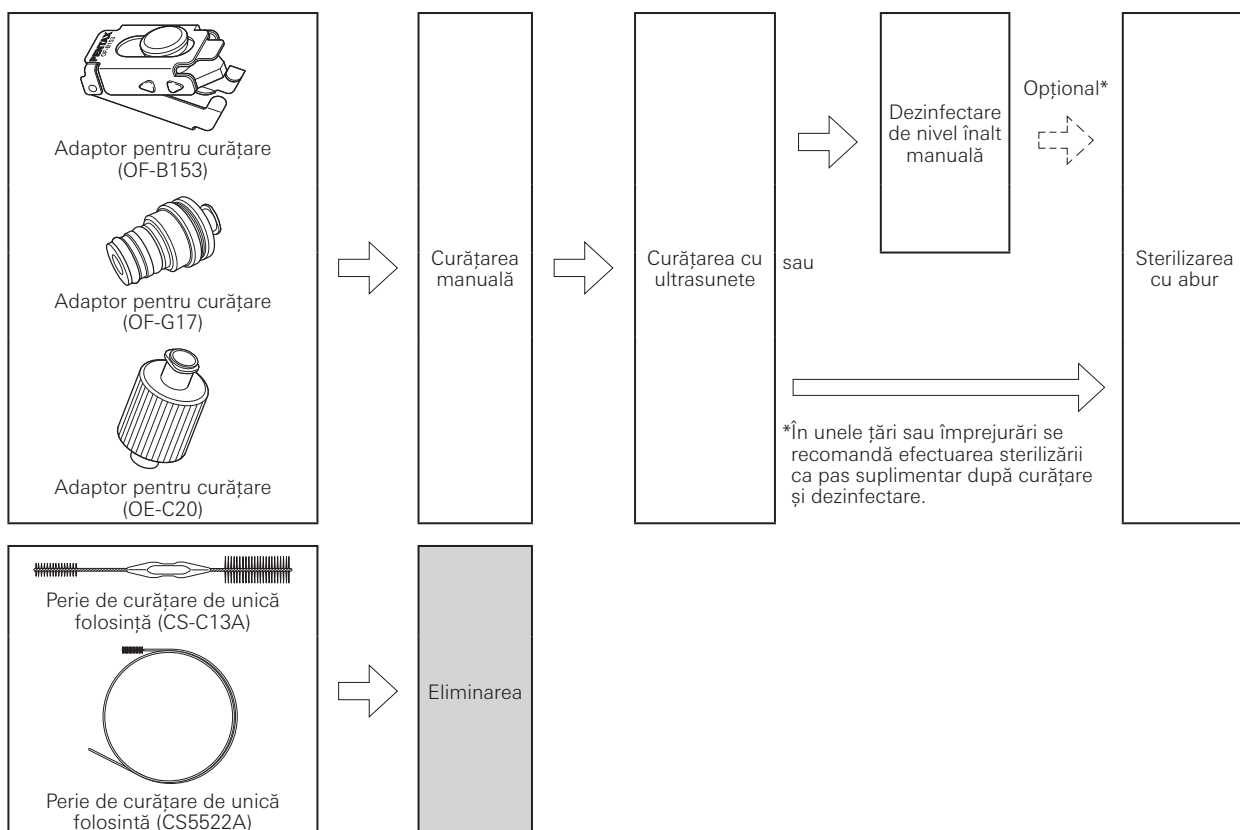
Adaptor pentru curățare (OF-B153)

Adaptor pentru curățare (OF-G17)

Adaptor pentru curățare (OE-C20)

Curățarea manuală

Curățarea cu ultrasunete

Dezinfectare de nivel înalt manuală

Opțional*

sau

Sterilizarea cu abur

*În unele țări sau împrejurări se recomandă efectuarea sterilizării ca pas suplimentar după curățare și dezinfectare.

Perie de curățare de unică folosință (CS-C13A)

Perie de curățare de unică folosință (CS5522A)

Eliminarea